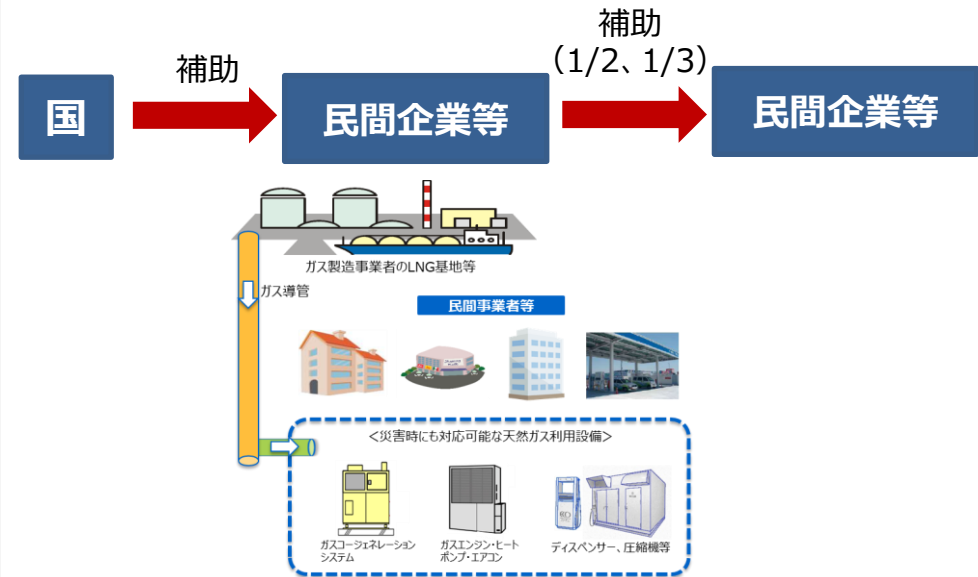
国

補助

民間企業等

補助
（1/2、1/3）

民間企業等

ガス製造事業者のLNG基地等

ガス導管

民間事業者等

<災害時にも対応可能な天然ガス利用設備>

ガスコージェネレーションシステム

ガスエンジン・ヒートポンプ・エアコン

ディスペンサー、圧縮機等